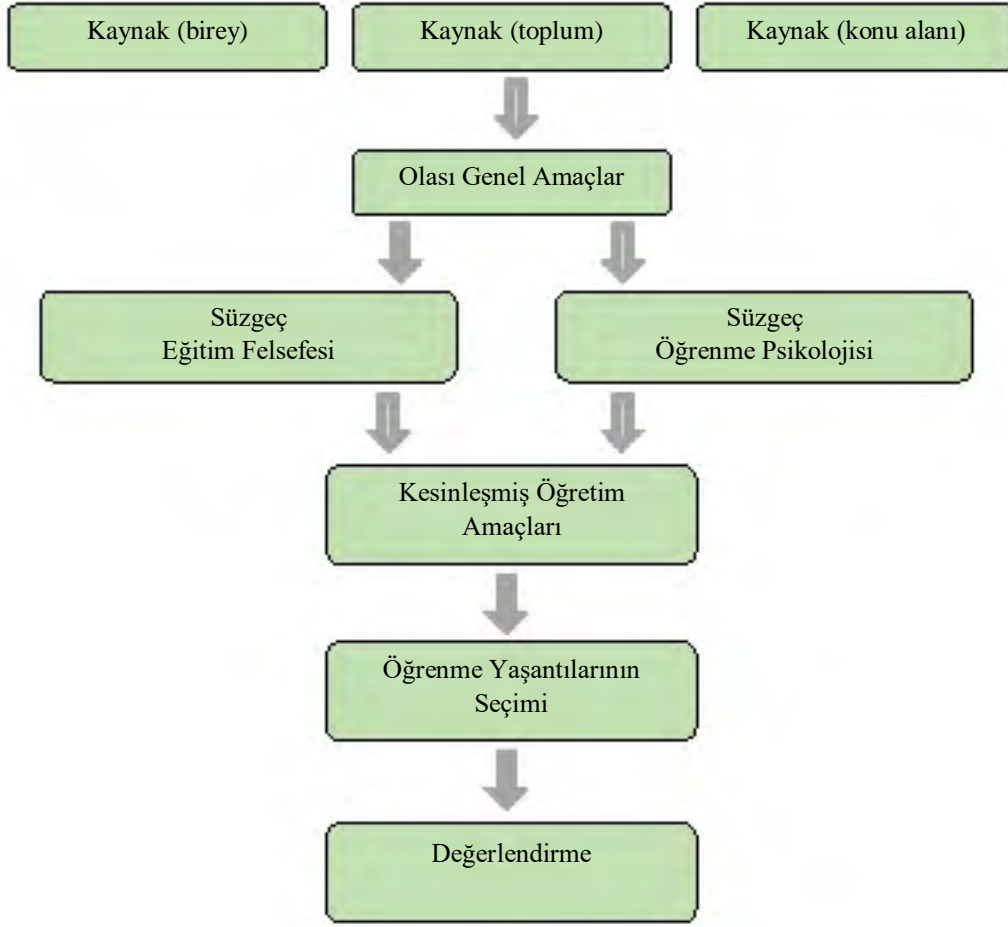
Kaynak (birey)

Kaynak (toplum)

Kaynak (konu alanı)

Olası Genel Amaçlar

Süzgeç
Eğitim Felsefesi

Süzgeç
Öğrenme Psikolojisi

Kesinleşmiş Öğretim Amaçları

Öğrenme Yaşantılarının Seçimi

Değerlendirme